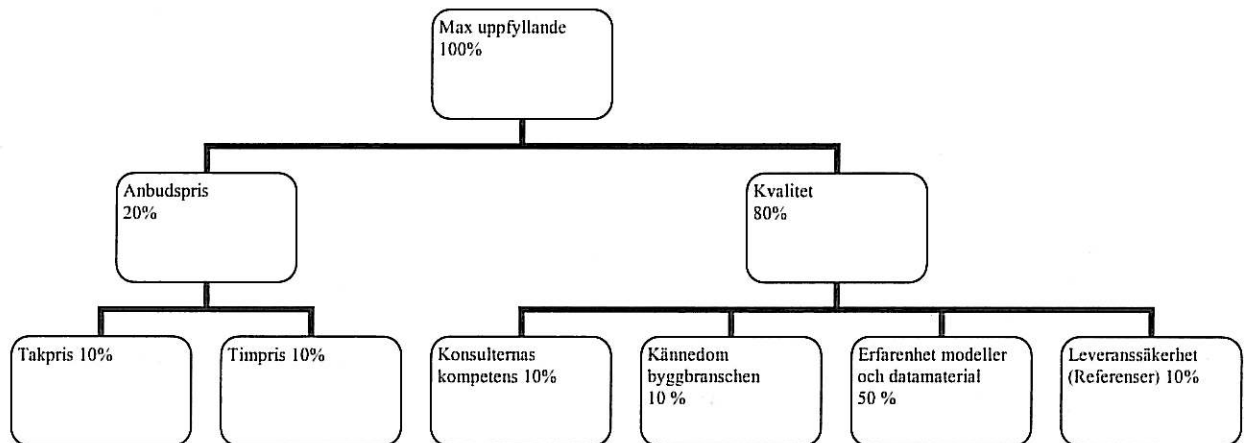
Max uppfyllande
100%

Anbudspris
20%

Kvalitet
80%

Takpris 10%

Timpris 10%

Konsulternas kompetens 10%

Kännedom byggbranschen
10 %

Erfarenhet modeller och datamaterial
50 %

Leveranssäkerhet (Referenser) 10%